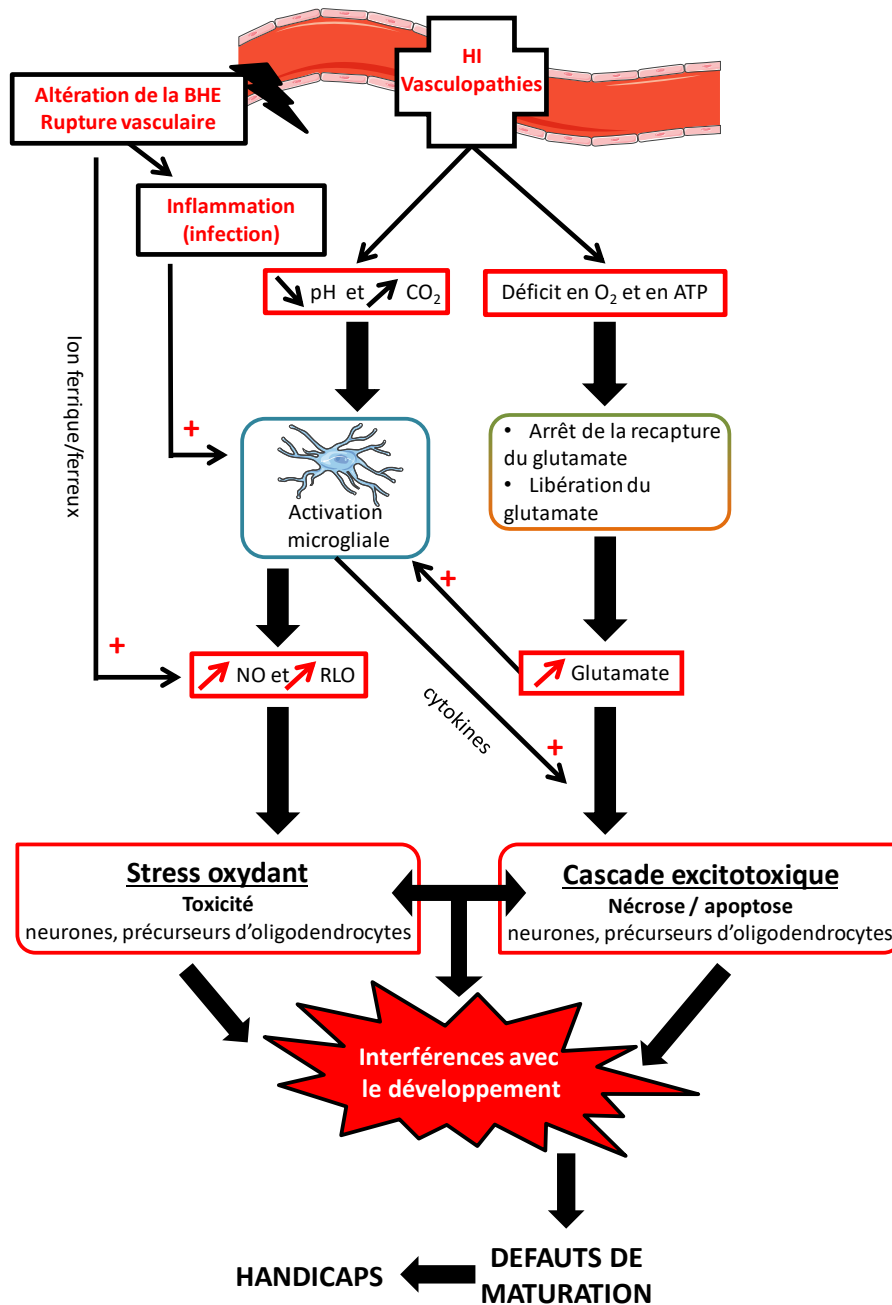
HI
Vasculopathies

Altération de la BHE
Rupture vasculaire

Inflammation
(infection)

↘ pH et ↗ $CO_2$

Déficit en $O_2$ et en ATP

Ion ferrique/ferreux

+

Activation
microgliale

• Arrêt de la recapture du glutamate
• Libération du glutamate

+

+

↗ NO et ↗ RLO

↗ Glutamate

cytokines

+

**Stress oxydant**
Toxicité
neurones, précurseurs d'oligodendrocytes

**Cascade excitotoxique**
Nécrose / apoptose
neurones, précurseurs d'oligodendrocytes

Interférences avec
le développement

DEFAUTS DE
MATURATION

HANDICAPS